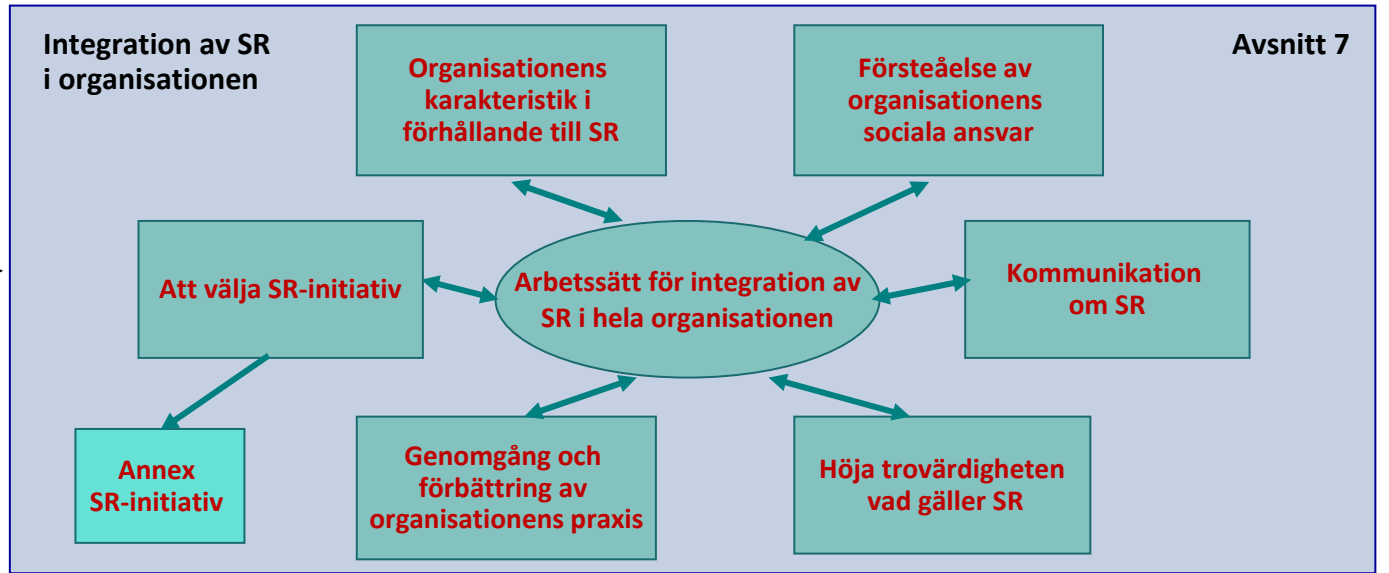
Integration av SR i organisationen

Avsnitt 7

Organisationens karakteristik i förhållande till SR

Försteåelse av organisationens sociala ansvar

Att välja SR-initiativ

Arbetssätt för integration av SR i hela organisationen

Kommunikation om SR

Annex SR-initiativ

Genomgång och förbättring av organisationens praxis

Höja trovärdigheten vad gäller SR